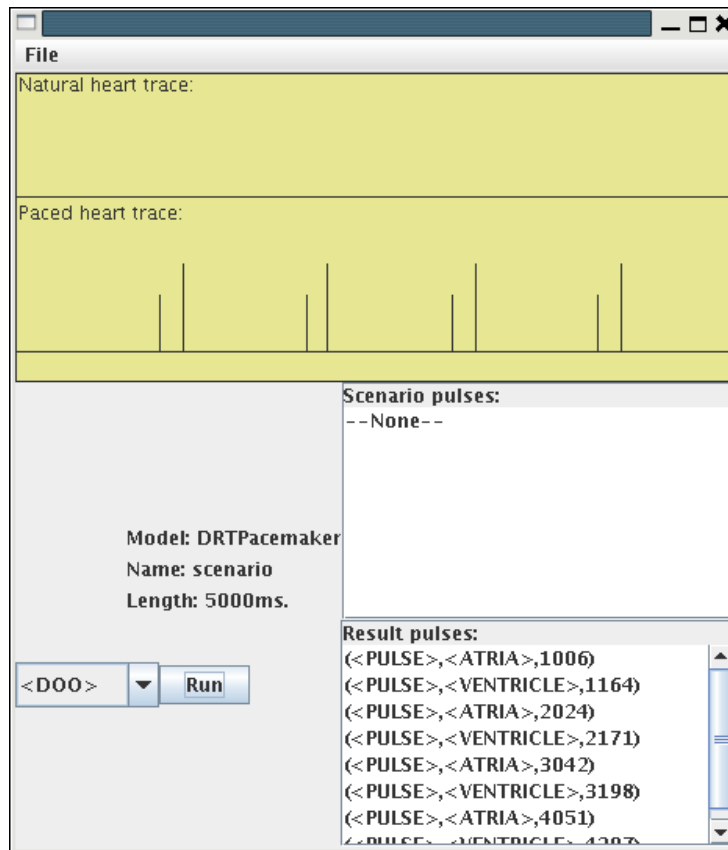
File

Natural heart trace:

Paced heart trace:

Scenario pulses:
--None--

Model: DRTPacemaker
Name: scenario
Length: 5000ms.

Result pulses:
(<PULSE>,<ATRIA>,1006)
(<PULSE>,<VENTRICLE>,1164)
(<PULSE>,<ATRIA>,2024)
(<PULSE>,<VENTRICLE>,2171)
(<PULSE>,<ATRIA>,3042)
(<PULSE>,<VENTRICLE>,3198)
(<PULSE>,<ATRIA>,4051)
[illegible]

<DOO>
Run